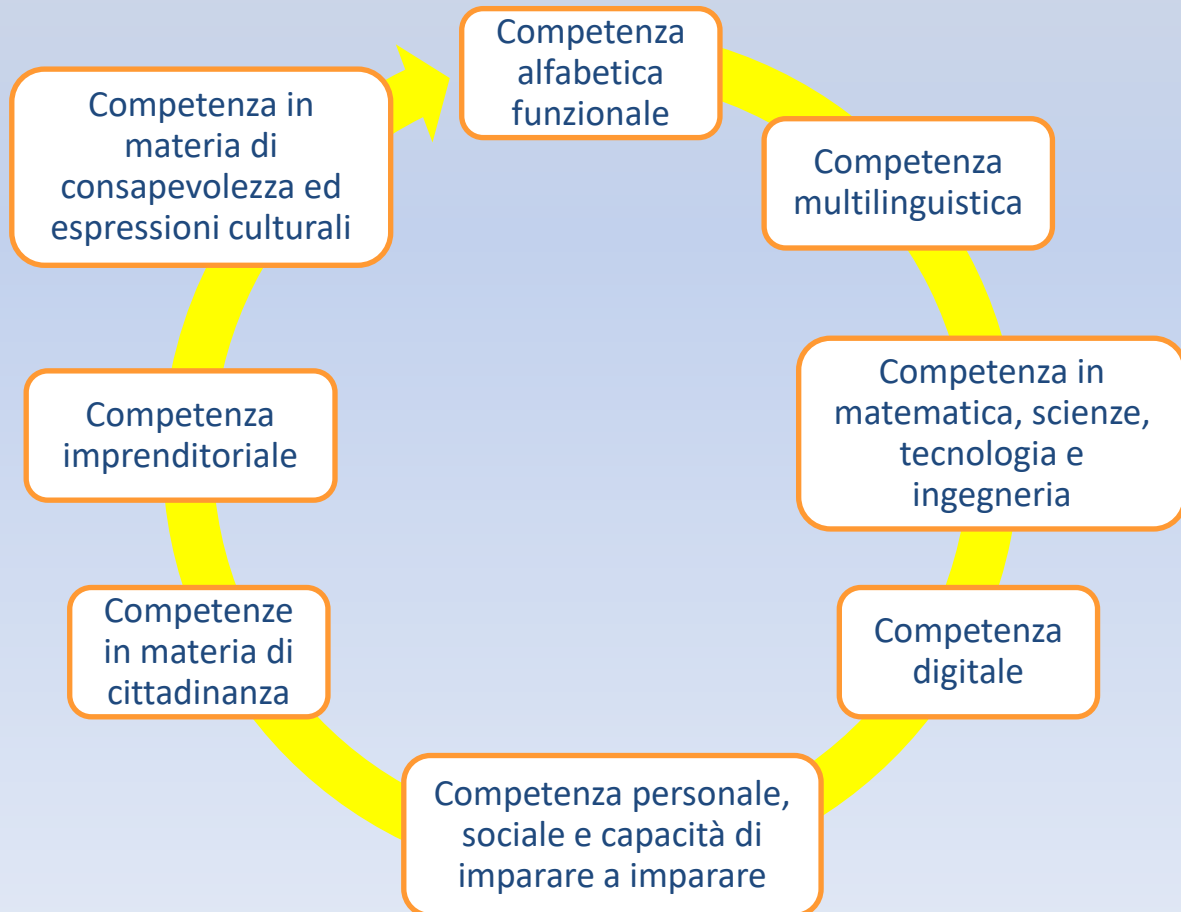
Competenza alfabetica funzionale

Competenza multilinguistica

Competenza in matematica, scienze, tecnologia e ingegneria

Competenza digitale

Competenza personale, sociale e capacità di imparare a imparare

Competenze in materia di cittadinanza

Competenza imprenditoriale

Competenza in materia di consapevolezza ed espressioni culturali